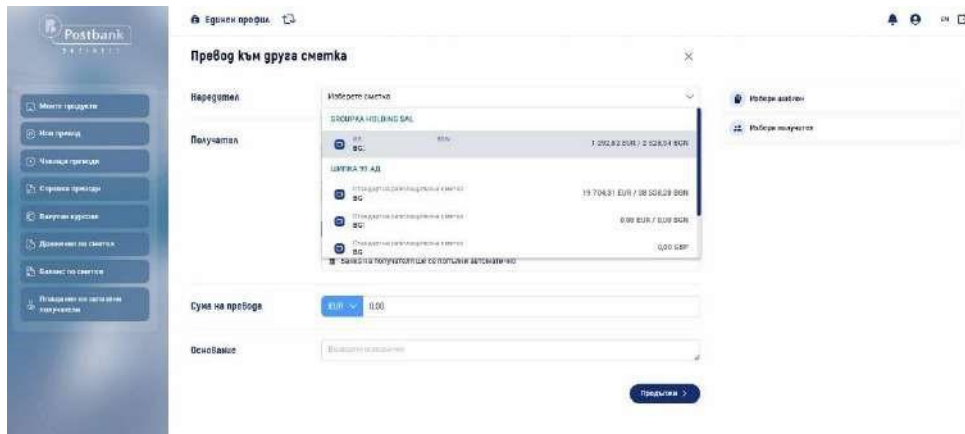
Postbank
BUSINESS

Моите продукти
Нов превод
Чакащи преводи
Справка преводи
Валутни курсове
Движения по сметка
Баланс по сметки
Плащания по запазени получатели

Единен профил

EN

Превод към друга сметка

Наредител
Изберете сметка
GROUPAMA HOLDING SAL
BG
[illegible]
1 292,82 EUR / 2 528,34 BGN
ШИПКА 91 АД
Стандартна разплащателна сметка
BG
19 704,81 EUR / 38 538,28 BGN
Стандартна разплащателна сметка
BG
0,00 EUR / 0,00 BGN
Стандартна разплащателна сметка
BG
0,00 GBP

Получател
Банката на получателя ще се попълни автоматично

Избери шаблон
Избери получател

Сума на превода
EUR
0,00

Основание
Въведете основание

Продължи >